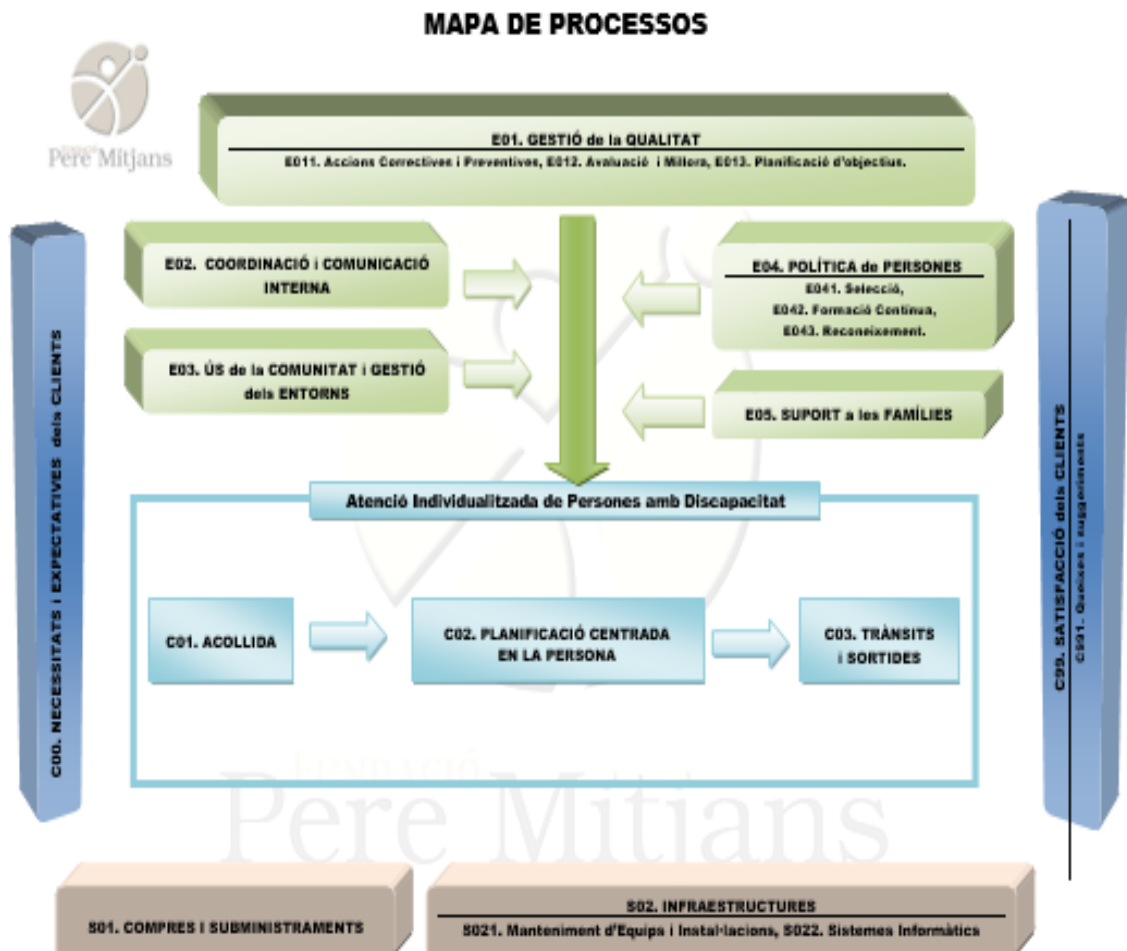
MAPA DE PROCESSOS

Fundació Pere Mitjans

E01. GESTIÓ de la QUALITAT
E011. Accions Correctives i Preventives, E012. Avaluació i Millora, E013. Planificació d'objectius.

C00. NECESSITATS i EXPECTATIVES dels CLIENTS

E02. COORDINACIÓ i COMUNICACIÓ INTERNA

E03. ÚS de la COMUNITAT i GESTIÓ dels ENTORNS

E04. POLÍTICA de PERSONES
E041. Selecció,
E042. Formació Contínua,
E043. Reconeixement.

E05. SUPORT a les FAMÍLIES

C99. SATISFACCIÓ dels CLIENTS
C991. Queixes i suggeriments

Atenció Individualitzada de Persones amb Discapacitat

C01. ACOLLIDA

C02. PLANIFICACIÓ CENTRADA EN LA PERSONA

C03. TRÀNSITS i SORTIDES

Fundació Pere Mitjans

S01. COMPRES i SUBMINISTRAMENTS

S02. INFRAESTRUCTURES
S021. Manteniment d'Equips i Instal·lacions, S022. Sistemes Informàtics